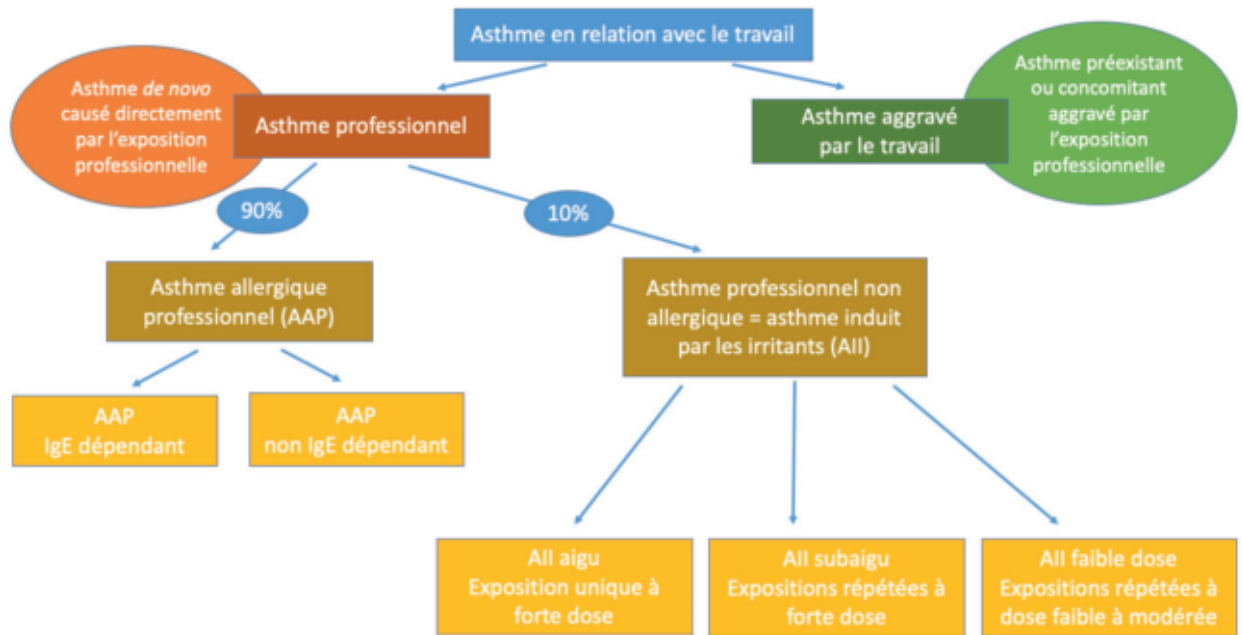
Asthme en relation avec le travail

Asthme de novo causé directement par l'exposition professionnelle

Asthme professionnel

Asthme aggravé par le travail

Asthme préexistant ou concomitant aggravé par l'exposition professionnelle

90%

10%

Asthme allergique professionnel (AAP)

Asthme professionnel non allergique = asthme induit par les irritants (AII)

AAP IgE dépendant

AAP non IgE dépendant

AII aigu Exposition unique à forte dose

AII subaigu Expositions répetées à forte dose

AII faible dose Expositions répetées à dose faible à modérée